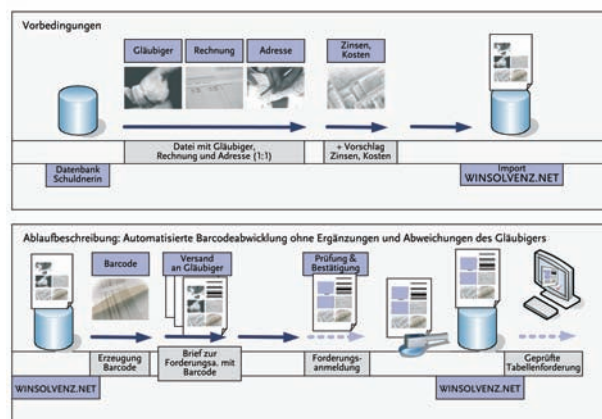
Vorbedingungen

Gläubiger

Rechnung

Adresse

Zinsen, Kosten

Datei mit Gläubiger, Rechnung und Adresse (1:1)

+ Vorschlag Zinsen, Kosten

Datenbank Schuldnerin

Import WINSOLVENZ.NET

Ablaufbeschreibung: Automatisierte Barcodeabwicklung ohne Ergänzungen und Abweichungen des Gläubigers

Barcode

Versand an Gläubiger

Prüfung & Bestätigung

Erzeugung Barcode

Brief zur Forderungsa. mit Barcode

Forderungs-anmeldung

Geprüfte Tabellenforderung

WINSOLVENZ.NET

WINSOLVENZ.NET